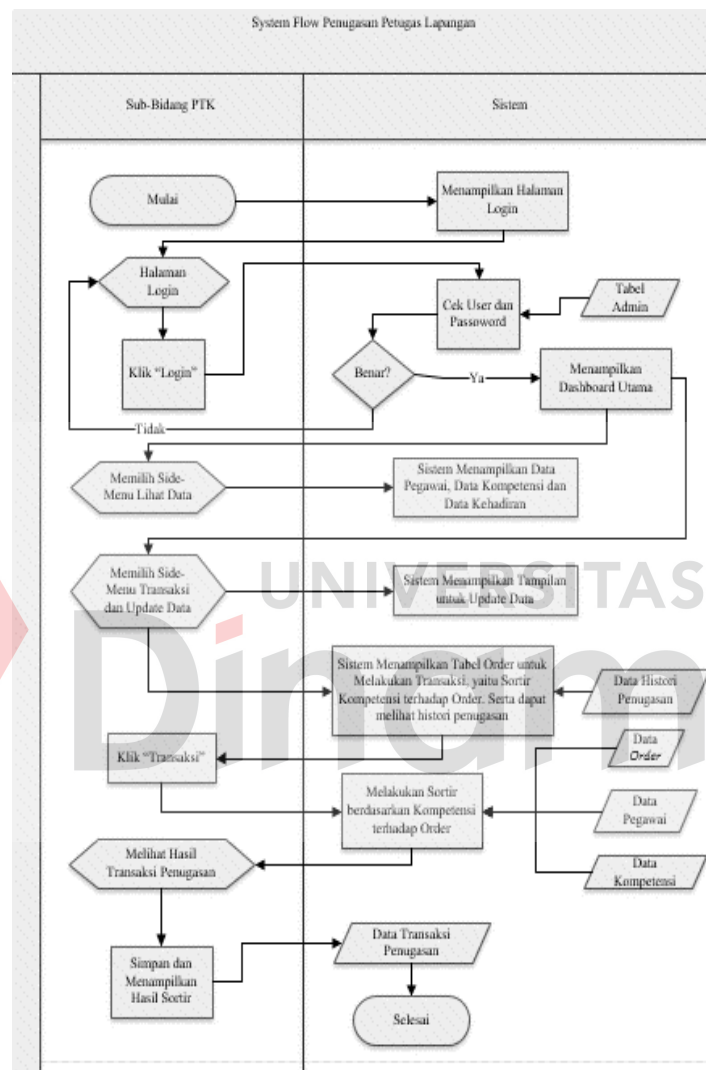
System Flow Penugasan Petugas Lapangan

Sub-Bidang PTK

Sistem

Mulai

Menampilkan Halaman Login

Halaman Login

Cek User dan Password

Tabel Admin

Klik "Login"

Benar?

Ya

Menampilkan Dashboard Utama

Tidak

Memilih Side-Menu Lihat Data

Sistem Menampilkan Data Pegawai, Data Kompetensi dan Data Kehadiran

Memilih Side-Menu Transaksi dan Update Data

Sistem Menampilkan Tampilan untuk Update Data

UNIVERSITAS

Sistem Menampilkan Tabel Order untuk Melakukan Transaksi, yaitu Sortir Kompetensi terhadap Order. Serta dapat melihat histori penugasan

Data Histori Penugasan

Klik "Transaksi"

Data Order

Melakukan Sortir berdasarkan Kompetensi terhadap Order

Data Pegawai

Melihat Hasil Transaksi Penugasan

Data Kompetensi

Simpan dan Menampilkan Hasil Sortir

Data Transaksi Penugasan

Selesai

Dinam